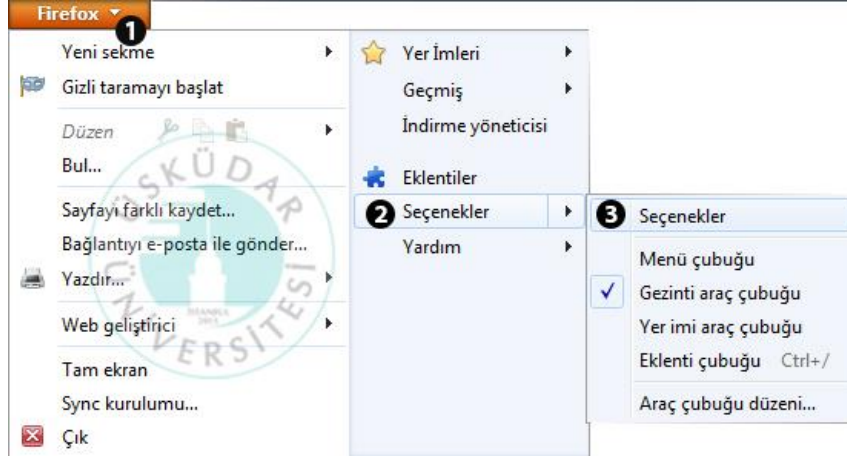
Firefox ❶

Yeni sekme
Gizli taramayı başlat
Düzen
Bul...
Sayfayı farklı kaydet...
Bağlantıyı e-posta ile gönder...
Yazdır...
Web geliştirici
Tam ekran
Sync kurulumu...
Çık

Yer İmleri
Geçmiş
İndirme yöneticisi
Eklentiler
❷ Seçenekler
Yardım

❸ Seçenekler
Menü çubuğu
✓ Gezinti araç çubuğu
Yer imi araç çubuğu
Eklenti çubuğu Ctrl+/
Araç çubuğu düzeni...

ÜSKÜDAR ÜNİVERSİTESİ